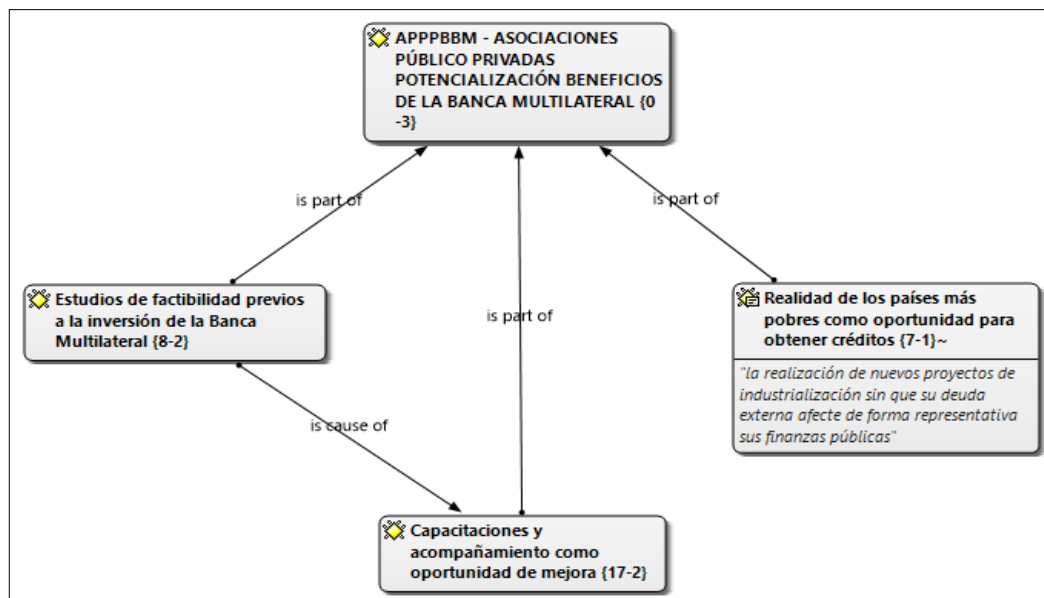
APPPBBM - ASOCIACIONES PÚBLICO PRIVADAS POTENCIALIZACIÓN BENEFICIOS DE LA BANCA MULTILATERAL {0 -3}

is part of

is part of

is part of

Estudios de factibilidad previos a la inversión de la Banca Multilateral {8-2}

Realidad de los países más pobres como oportunidad para obtener créditos {7-1}~

"la realización de nuevos proyectos de industrialización sin que su deuda externa afecte de forma representativa sus finanzas públicas"

is cause of

Capacitaciones y acompañamiento como oportunidad de mejora {17-2}